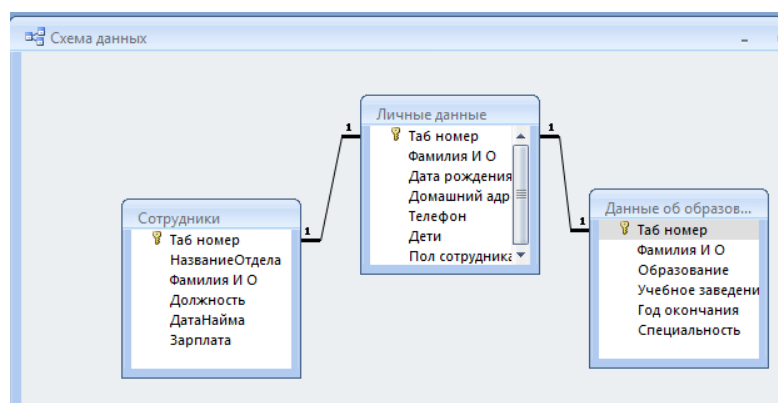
Схема данных

Личные данные
Таб номер
Фамилия И О
Дата рождения
Домашний адр
Телефон
Дети
Пол сотрудника

Сотрудники
Таб номер
НазваниеОтдела
Фамилия И О
Должность
ДатаНайма
Зарплата

Данные об образов...
Таб номер
Фамилия И О
Образование
Учебное заведени
Год окончания
Специальность

1
1
1
1